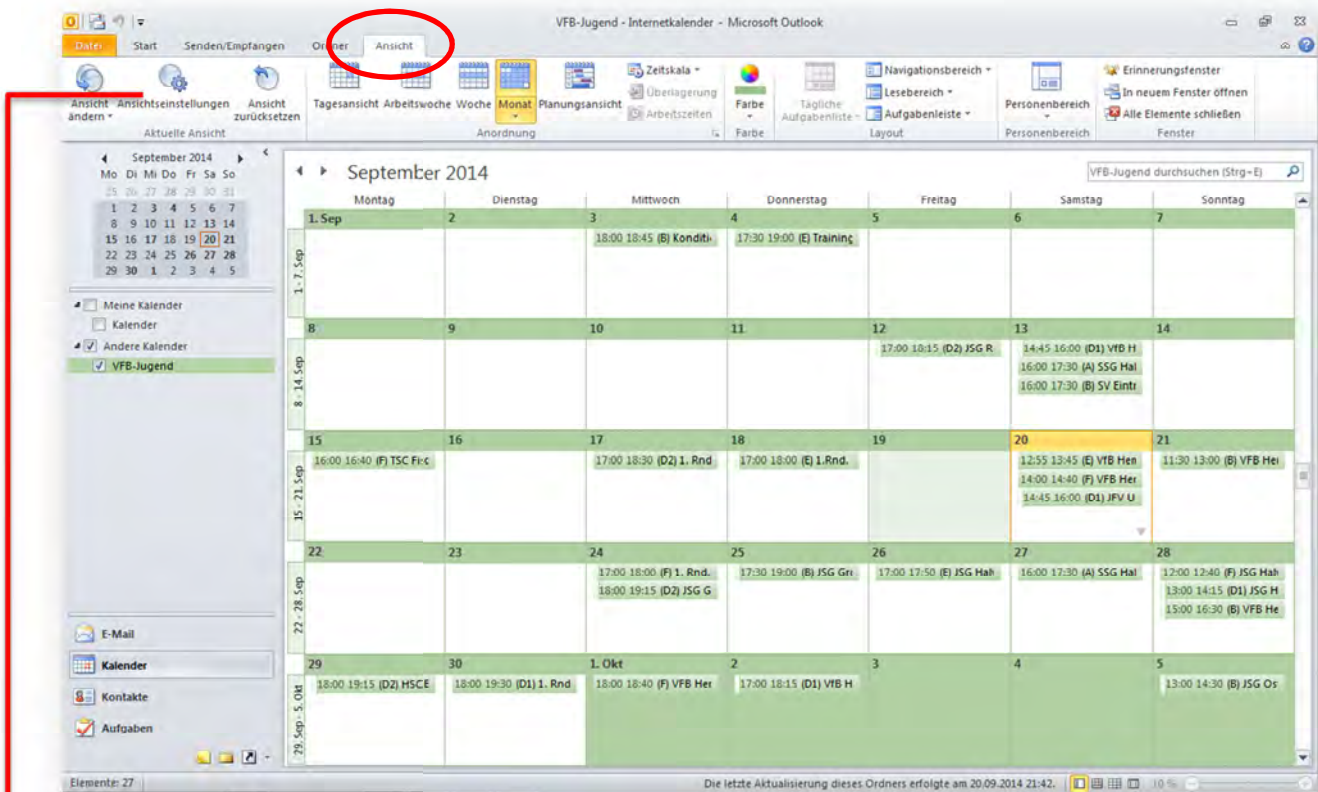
VFB-Jugend - Internetkalender - Microsoft Outlook

Datei | Start | Senden/Empfangen | Ordner | Ansicht

Ansicht ändern | Ansichtseinstellungen | Ansicht zurücksetzen
Aktuelle Ansicht

Tagesansicht | Arbeitswoche | Woche | Monat | Planungsansicht | Zeitskala | Überlagerung | Arbeitszeiten
Anordnung

Farbe
Farbe

Tägliche Aufgabenliste | Navigationsbereich | Lesebereich | Aufgabenleiste
Layout

Personenbereich
Personenbereich

Erinnerungsfenster | In neuem Fenster öffnen | Alle Elemente schließen
Fenster

September 2014
| Mo | Di | Mi | Do | Fr | Sa | So |
|---|---|---|---|---|---|---|
| 25 | 26 | 27 | 28 | 29 | 30 | 31 |
| 1 | 2 | 3 | 4 | 5 | 6 | 7 |
| 8 | 9 | 10 | 11 | 12 | 13 | 14 |
| 15 | 16 | 17 | 18 | 19 | 20 | 21 |
| 22 | 23 | 24 | 25 | 26 | 27 | 28 |
| 29 | 30 | 1 | 2 | 3 | 4 | 5 |

Meine Kalender
Kalender
Andere Kalender
VFB-Jugend

E-Mail
Kalender
Kontakte
Aufgaben

September 2014
VFB-Jugend durchsuchen (Strg+E)

| | Montag | Dienstag | Mittwoch | Donnerstag | Freitag | Samstag | Sonntag |
|---|---|---|---|---|---|---|---|
| 1. - 7. Sep | 1. Sep | 2 | 3 18:00 18:45 (B) Konditi | 4 17:30 19:00 (E) Training | 5 | 6 | 7 |
| 8. - 14. Sep | 8 | 9 | 10 | 11 | 12 17:00 18:15 (D2) JSG R | 13 14:45 16:00 (D1) VfB H 16:00 17:30 (A) SSG Hal 16:00 17:30 (B) SV Eintr | 14 |
| 15. - 21. Sep | 15 16:00 16:40 (F) TSC Fr | 16 | 17 17:00 18:30 (D2) 1. Rnd | 18 17:00 18:00 (E) 1.Rnd. | 19 | 20 12:55 13:45 (E) VfB Hen 14:00 14:40 (F) VFB Her 14:45 16:00 (D1) JFV U | 21 11:30 13:00 (B) VFB Hei |
| 22. - 28. Sep | 22 | 23 | 24 17:00 18:00 (F) 1. Rnd. 18:00 19:15 (D2) JSG G | 25 17:30 19:00 (B) JSG Gr | 26 17:00 17:50 (E) JSG Hah | 27 16:00 17:30 (A) SSG Hal | 28 12:00 12:40 (F) JSG Hah 13:00 14:15 (D1) JSG H 15:00 16:30 (B) VFB He |
| 29. Sep - 5. Okt | 29 18:00 19:15 (D2) HSCE | 30 18:00 19:30 (D1) 1. Rnd | 1. Okt 18:00 18:40 (F) VFB Her | 2 17:00 18:15 (D1) VfB H | 3 | 4 | 5 13:00 14:30 (B) JSG Os |

Elemente: 27
Die letzte Aktualisierung dieses Ordners erfolgte am 20.09.2014 21:42.
10 %